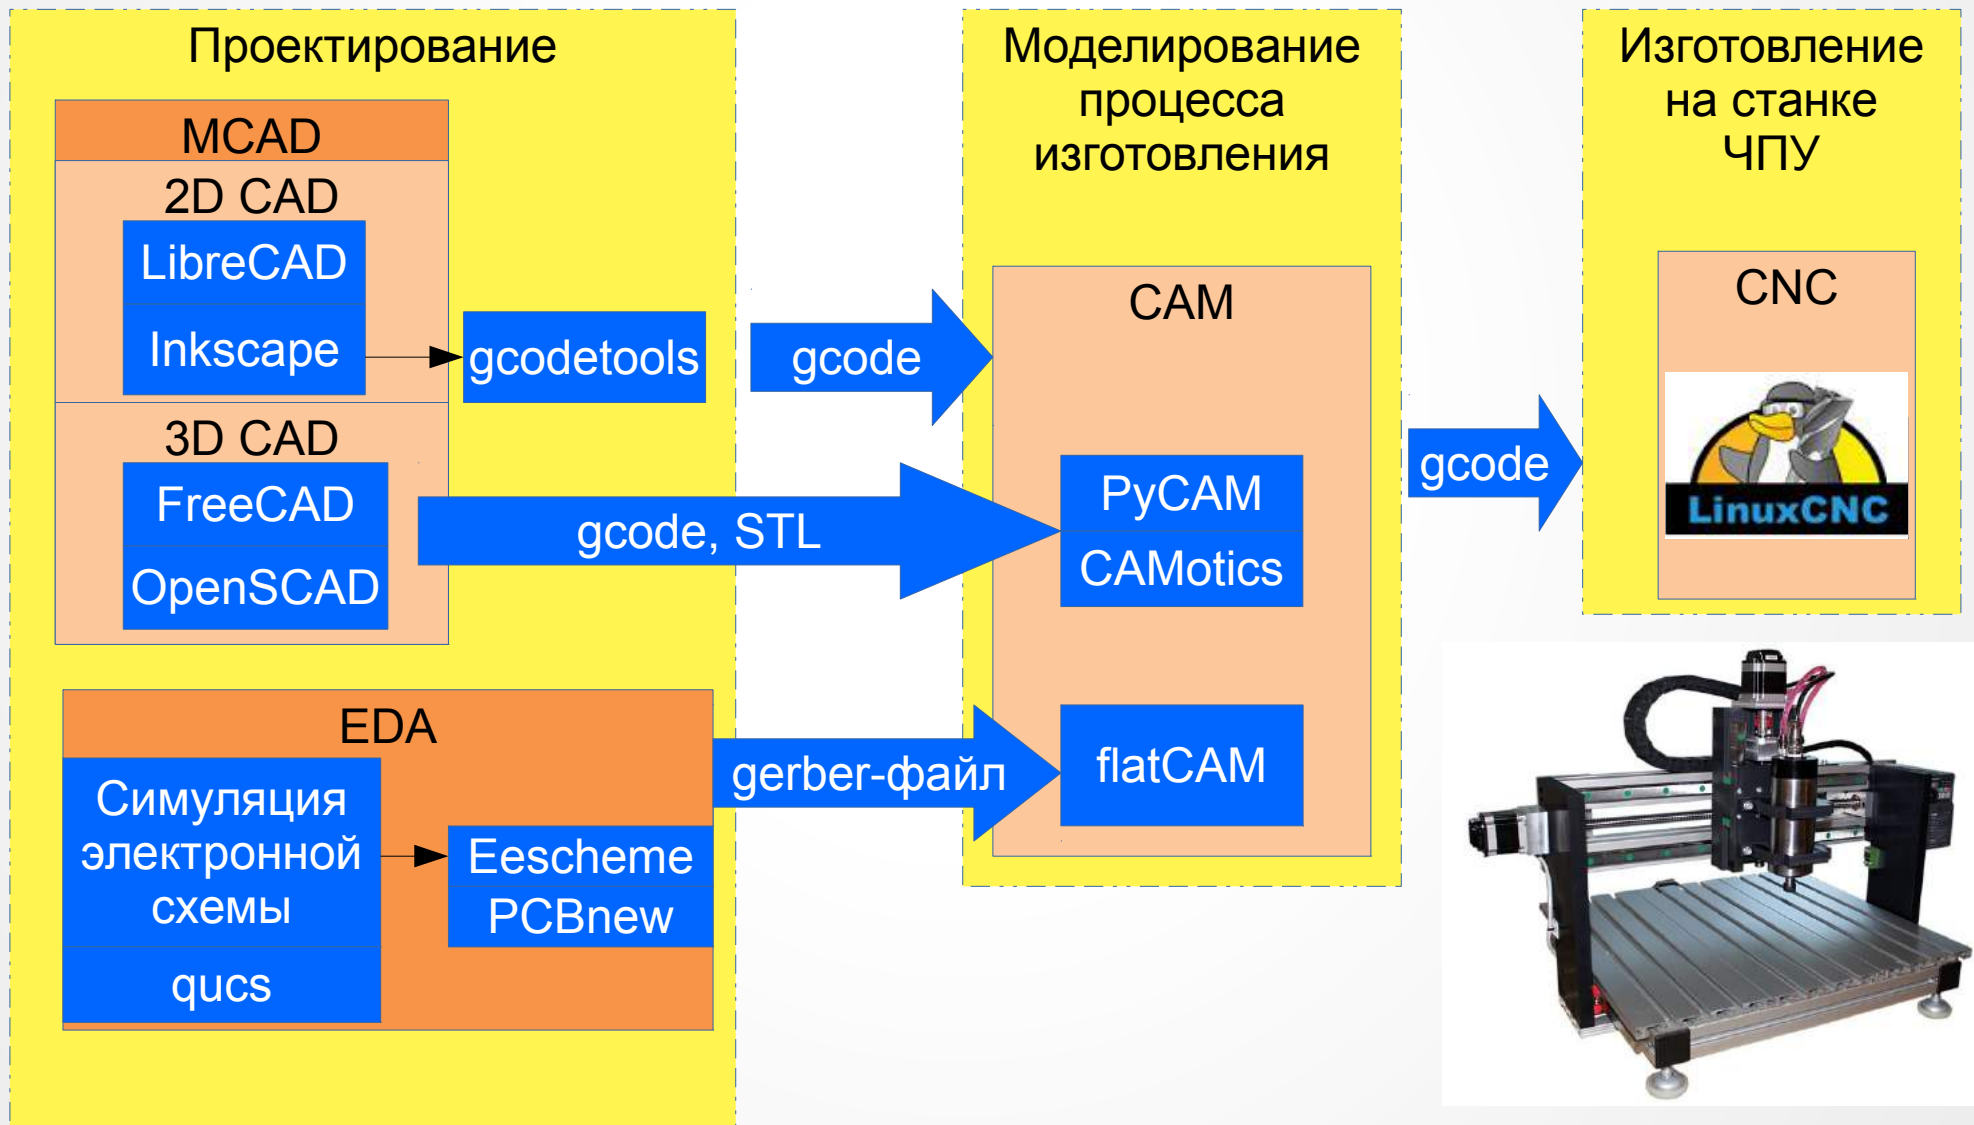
Проектирование

MCAD

2D CAD

LibreCAD

Inkscape

gcodetools

3D CAD

FreeCAD

OpenSCAD

EDA

Симуляция электронной схемы

qucs

Eescheme

PCBnew

gcode

gcode, STL

gerber-файл

Моделирование процесса изготовления

CAM

PyCAM

CAMotics

flatCAM

gcode

Изготовление на станке ЧПУ

CNC

LinuxCNC